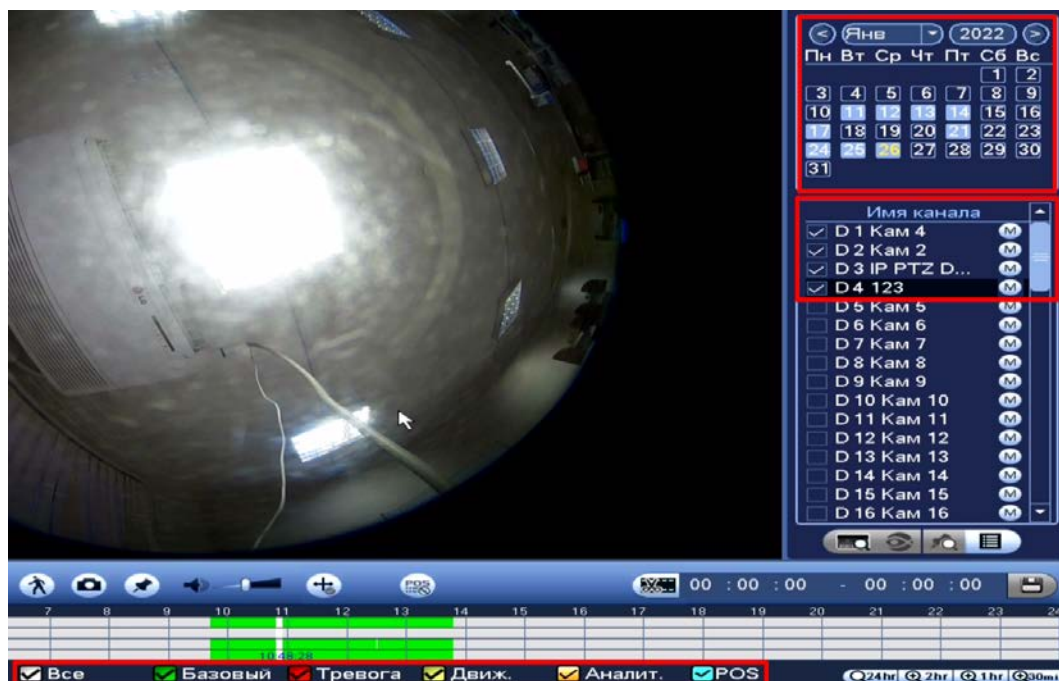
Янв 2022

| Пн | Вт | Ср | Чт | Пт | Сб | Вс |
|---|---|---|---|---|---|---|
| | | | | | 1 | 2 |
| 3 | 4 | 5 | 6 | 7 | 8 | 9 |
| 10 | 11 | 12 | 13 | 14 | 15 | 16 |
| 17 | 18 | 19 | 20 | 21 | 22 | 23 |
| 24 | 25 | 26 | 27 | 28 | 29 | 30 |
| 31 | | | | | | |

Имя канала
D 1 Кам 4 M
D 2 Кам 2 M
D 3 IP PTZ D... M
D 4 123 M
D 5 Кам 5 M
D 6 Кам 6 M
D 7 Кам 7 M
D 8 Кам 8 M
D 9 Кам 9 M
D 10 Кам 10 M
D 11 Кам 11 M
D 12 Кам 12 M
D 13 Кам 13 M
D 14 Кам 14 M
D 15 Кам 15 M
D 16 Кам 16 M

POS
00 : 00 : 00 - 00 : 00 : 00

7 8 9 10 11 12 13 14 15 16 17 18 19 20 21 22 23 24
10:48:28

Все Базовый Тревога Движ. Аналит. POS
24hr 2hr 1hr 30m